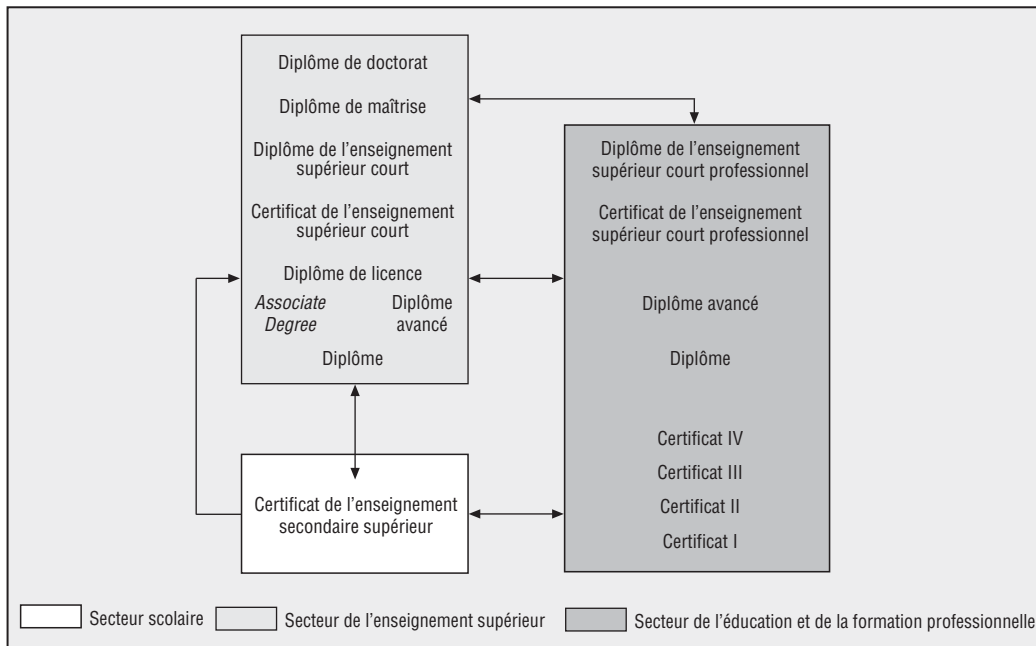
Diplôme de doctorat

Diplôme de maîtrise

Diplôme de l'enseignement supérieur court

Certificat de l'enseignement supérieur court

Diplôme de licence

*Associate Degree*

Diplôme avancé

Diplôme

Diplôme de l'enseignement supérieur court professionnel

Certificat de l'enseignement supérieur court professionnel

Diplôme avancé

Diplôme

Certificat IV

Certificat III

Certificat II

Certificat I

Certificat de l'enseignement secondaire supérieur

Secteur scolaire

Secteur de l'enseignement supérieur

Secteur de l'éducation et de la formation professionnelle